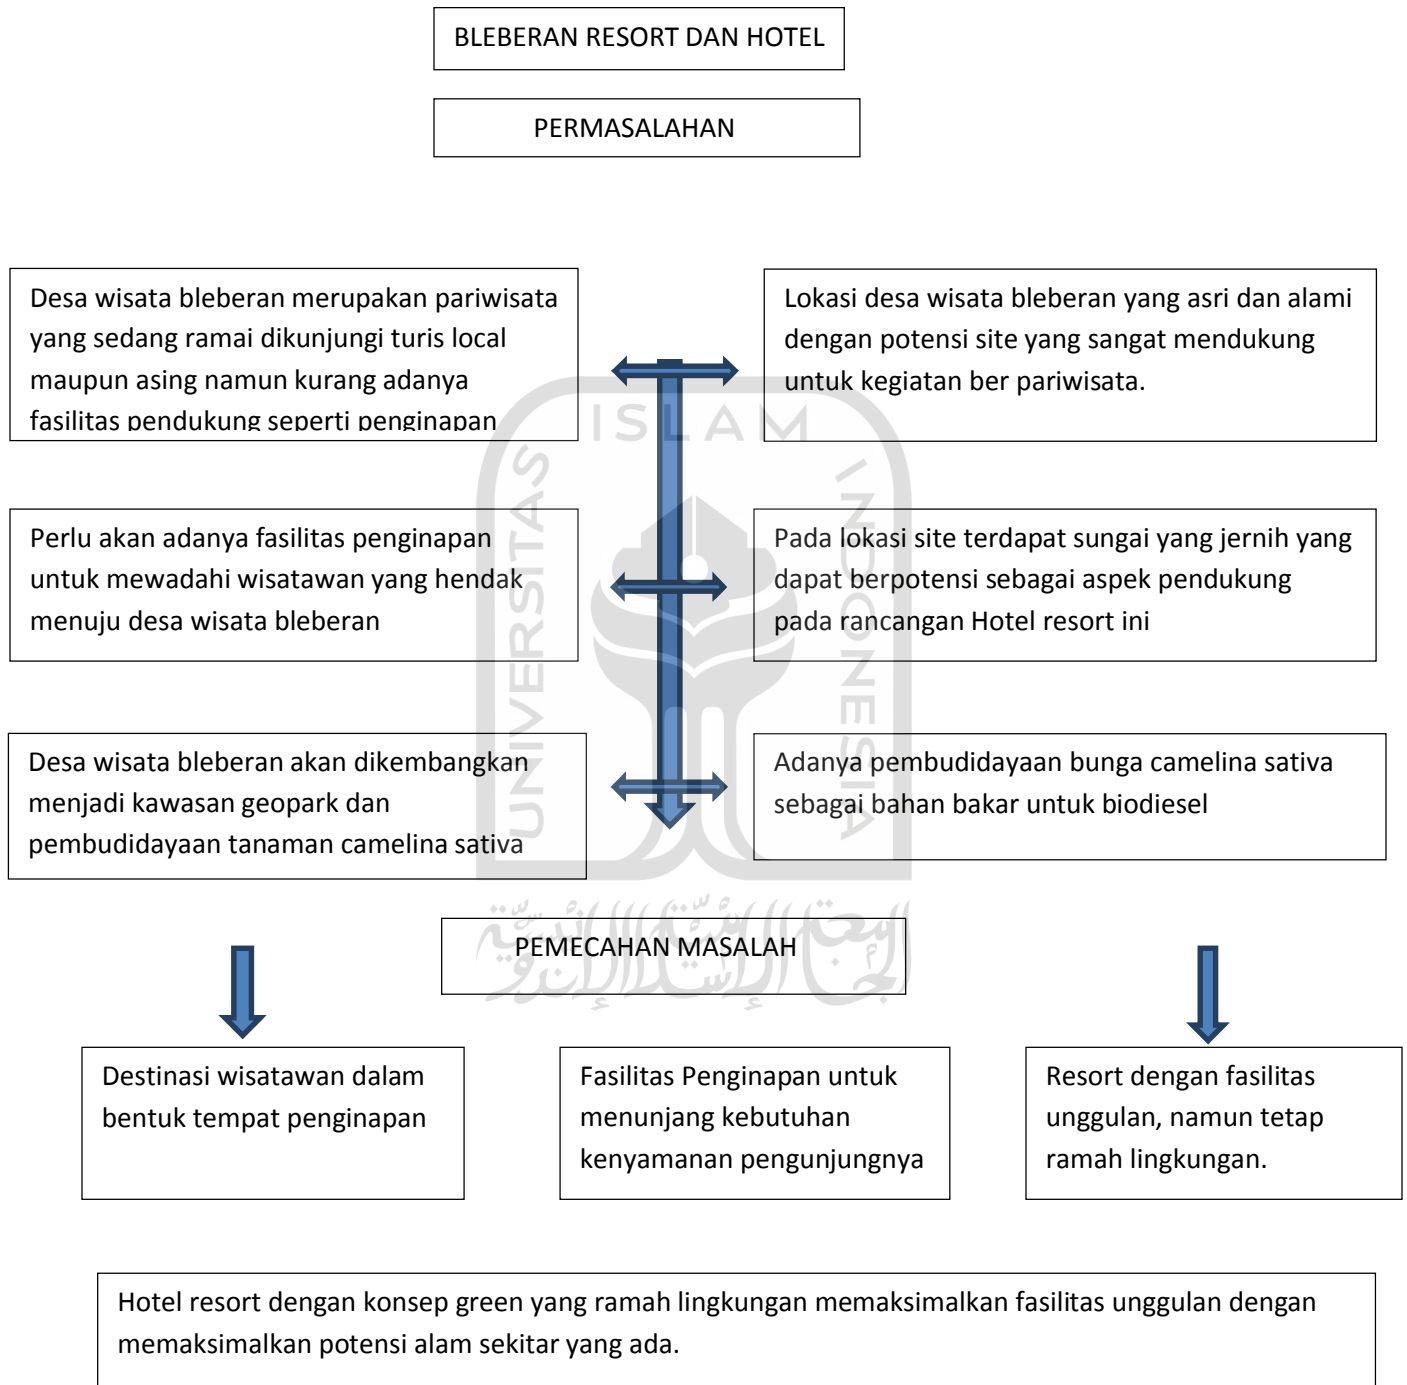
BLEBERAN RESORT DAN HOTEL

PERMASALAHAN

Desa wisata bleberan merupakan pariwisata yang sedang ramai dikunjungi turis local maupun asing namun kurang adanya fasilitas pendukung seperti penginapan

Lokasi desa wisata bleberan yang asri dan alami dengan potensi site yang sangat mendukung untuk kegiatan ber pariwisata.

Perlu akan adanya fasilitas penginapan untuk mewadahi wisatawan yang hendak menuju desa wisata bleberan

Pada lokasi site terdapat sungai yang jernih yang dapat berpotensi sebagai aspek pendukung pada rancangan Hotel resort ini

Desa wisata bleberan akan dikembangkan menjadi kawasan geopark dan pembudidayaan tanaman camelina sativa

Adanya pembudidayaan bunga camelina sativa sebagai bahan bakar untuk biodiesel

ISLAM UNIVERSITAS INDONESIA

PEMECAHAN MASALAH

Destinasi wisatawan dalam bentuk tempat penginapan

Fasilitas Penginapan untuk menunjang kebutuhan kenyamanan pengunjungnya

Resort dengan fasilitas unggulan, namun tetap ramah lingkungan.

Hotel resort dengan konsep green yang ramah lingkungan memaksimalkan fasilitas unggulan dengan memaksimalkan potensi alam sekitar yang ada.